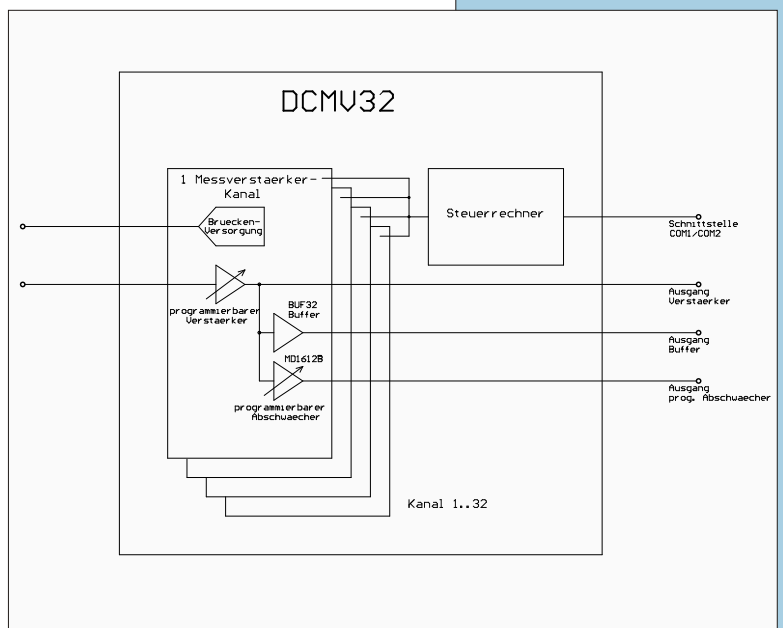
DCMV32

1 Messverstaerker-Kanal

Steuerrechner

Bruecken-Versorgung

programmierbarer Verstaerker

BUF32 Buffer

MD1612B

programmierbarer Abschwaecher

Kanal 1..32

Schnittstelle COM1/COM2

Ausgang Verstaerker

Ausgang Buffer

Ausgang prog. Abschwaecher